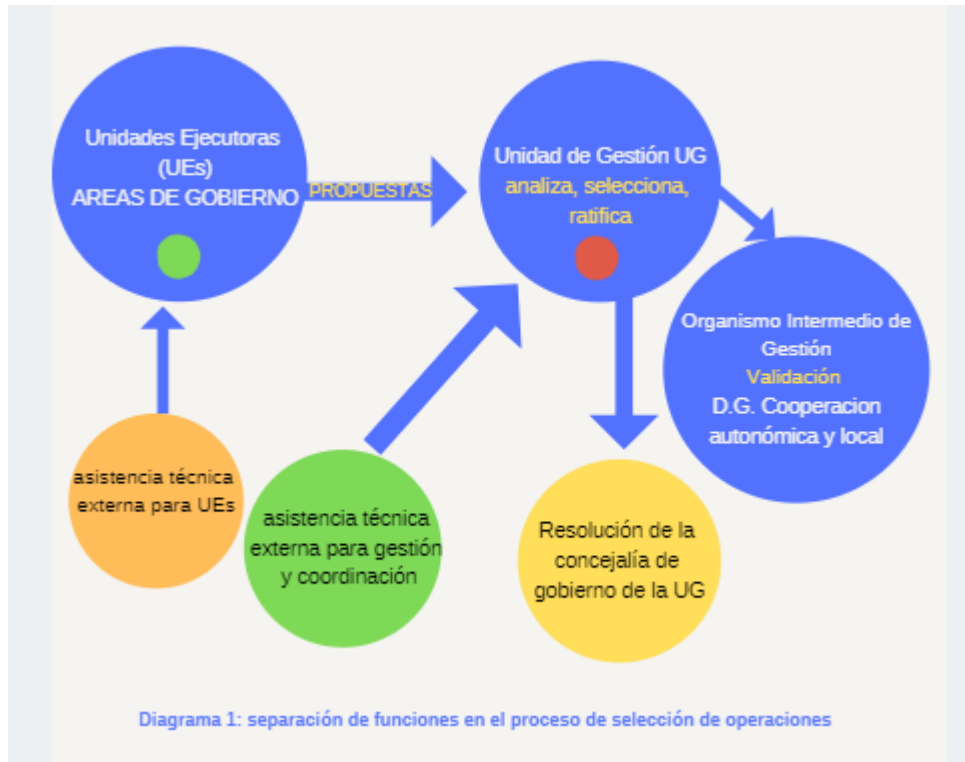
Unidades Ejecutoras (UEs) AREAS DE GOBIERNO

PROPUESTAS

Unidad de Gestión UG analiza, selecciona, ratifica

Organismo Intermedio de Gestión
Validación
D.G. Cooperacion autonómica y local

asistencia técnica externa para UEs

asistencia técnica externa para gestión y coordinación

Resolución de la concejalía de gobierno de la UG

Diagrama 1: separación de funciones en el proceso de selección de operaciones